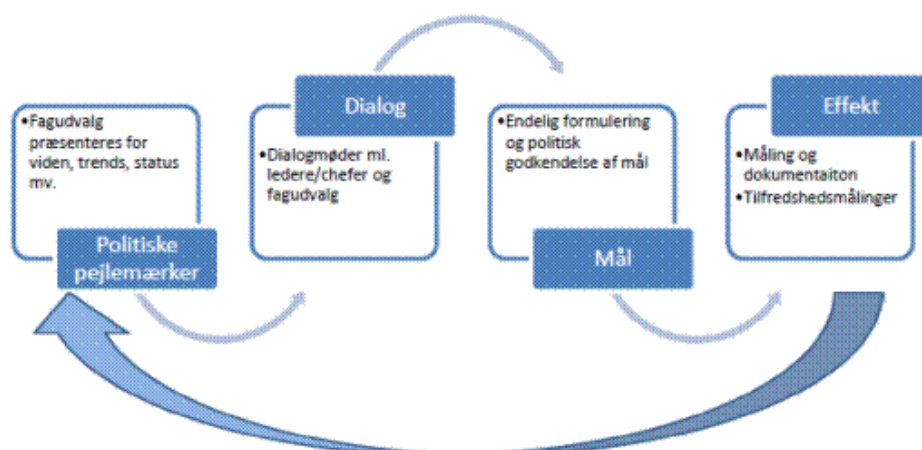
•Fagudvalg præsenteres for viden, trends, status mv.

Politiske pejlemærker

Dialog

•Dialogmøder ml. ledere/chefer og fagudvalg

•Endelig formulering og politisk godkendelse af mål

Mål

Effekt

•Måling og dokumentaiton
•Tilfredshedsmålinger